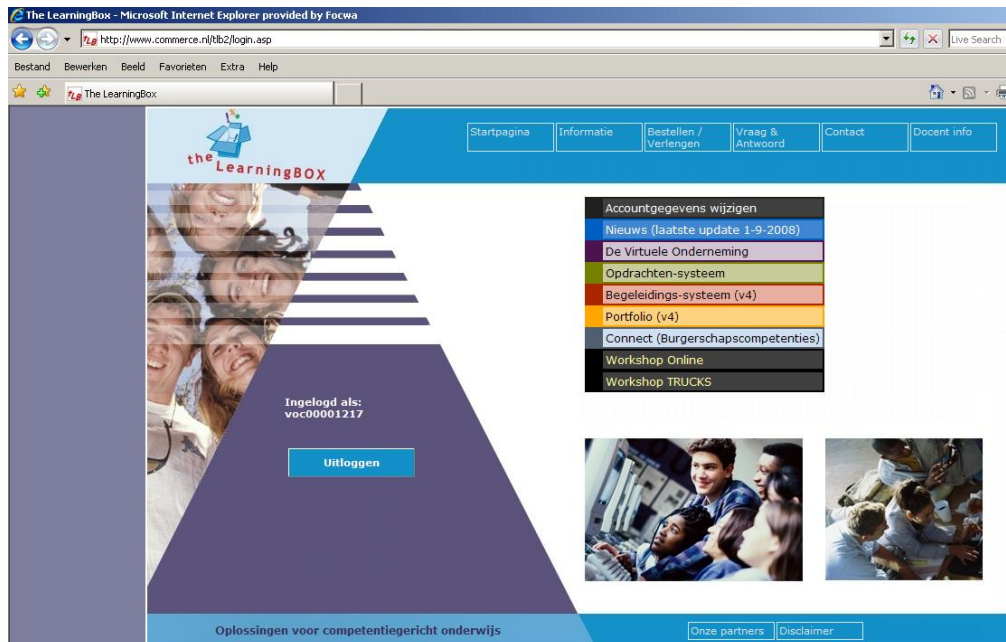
The LearningBox - Microsoft Internet Explorer provided by Focwa

http://www.commerce.nl/tlb2/login.asp

Live Search

Bestand Bewerken Beeld Favorieten Extra Help

The LearningBox

the LearningBOX

Startpagina
Informatie
Bestellen / Verlengen
Vraag & Antwoord
Contact
Docent info

Accountgegevens wijzigen
Nieuws (laatste update 1-9-2008)
De Virtuele Onderneming
Opdrachten-systeem
Begeleidings-systeem (v4)
Portfolio (v4)
Connect (Burgerschapscompetenties)
Workshop Online
Workshop TRUCKS

Ingelogd als:
voc00001217

Uitloggen

Oplossingen voor competentiegericht onderwijs

Onze partners
Disclaimer